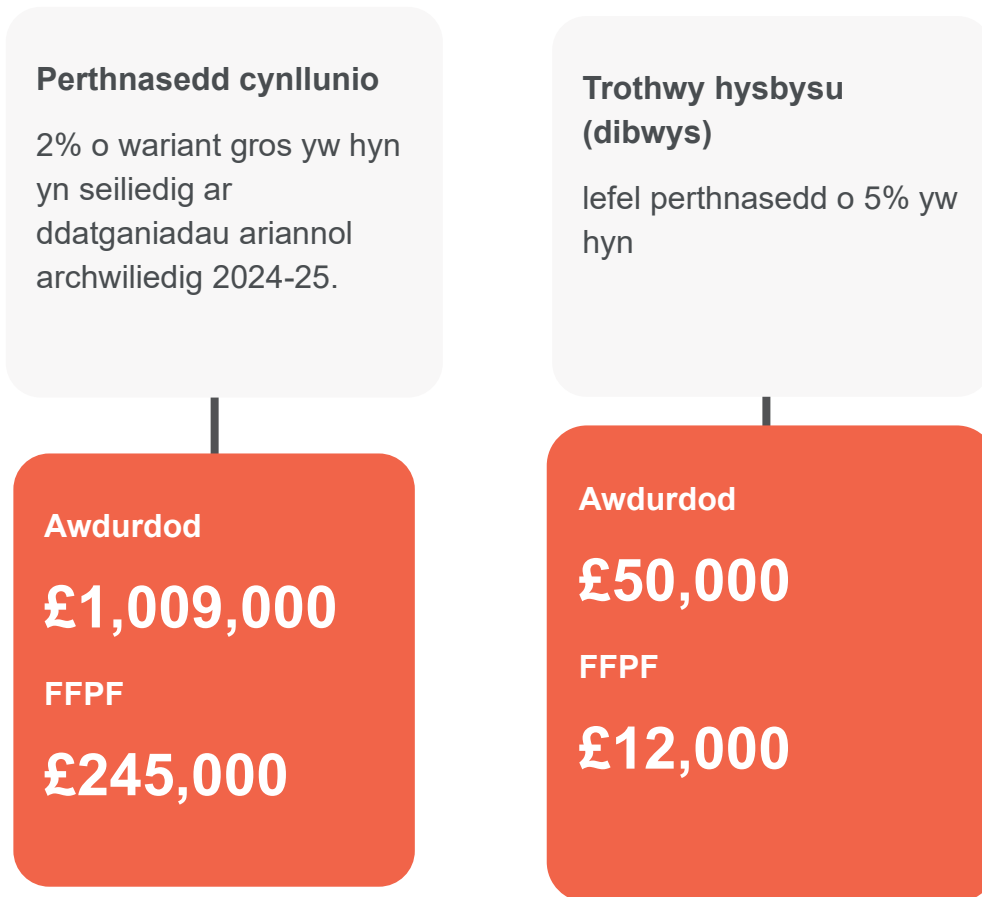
Perthnasedd cynllunio

2% o wariant gros yw hyn yn seiliedig ar ddatganiadau ariannol archwiliedig 2024-25.

Awdurdod

£1,009,000

FFPF

£245,000

Trothwy hysbysu (dibwys)

lefel perthnasedd o 5% yw hyn

Awdurdod

£50,000

FFPF

£12,000